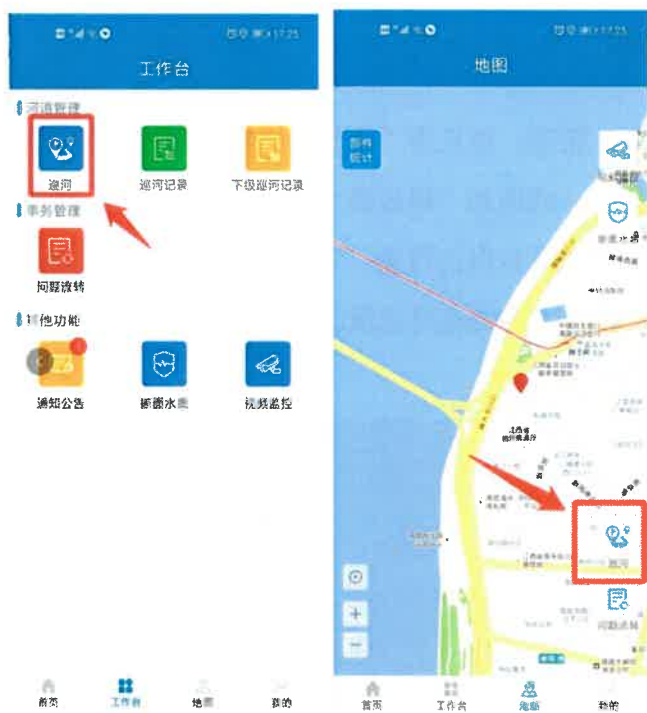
17:25

工作台

河道管理

巡河

巡河记录

下级巡河记录

事务管理

问题流转

其他功能

通知公告

断面水质

视频监控

首页

工作台

地图

我的

17:25

地图

图件统计

巡河

问题流转

首页

工作台

地图

我的